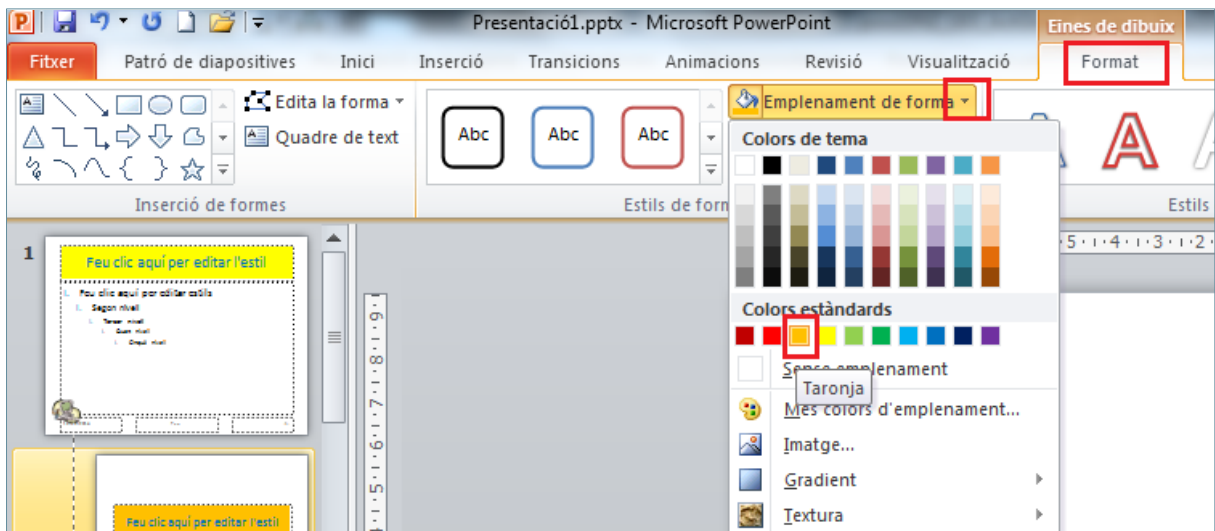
Presentació1.pptx - Microsoft PowerPoint

Eines de dibuix

Fitxer | Patró de diapositives | Inici | Inserció | Transicions | Animacions | Revisió | Visualització | Format

Edita la forma
Quadre de text
Inserció de formes

Abc Abc Abc
Estils de form

Emplenament de forma

Colors de tema

Colors estàndards

Sense emplenament
Taronja
Més colors d'emplenament...
Imatge...
Gradient
Textura

Estils

1
Feu clic aquí per editar l'estil
Feu clic aquí per editar estils
Segon nivell
Tercer nivell
Quart nivell
Cinquè nivell

Feu clic aquí per editar l'estil

·5·1·4·1·3·1·2·
·9· ·8· ·7· ·6· ·5·